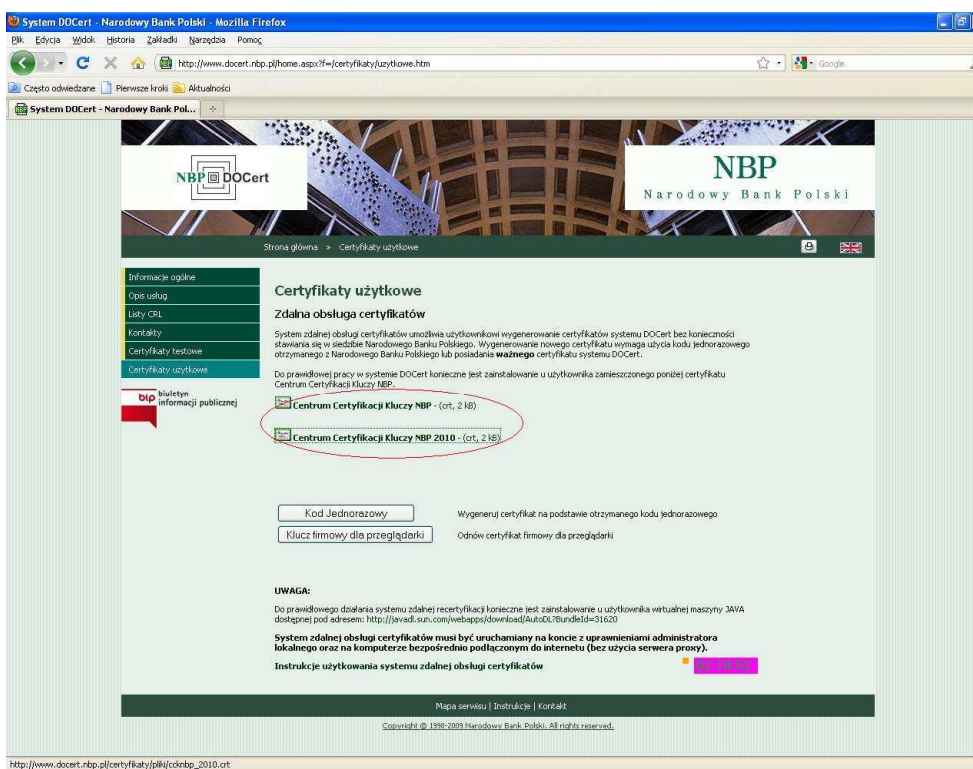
System DOCert - Narodowy Bank Polski - Mozilla Firefox

Plik Edycja Widok Historia Zakładki Narzędzia Pomoc

http://www.docert.nbp.pl/home.aspx?f=/certyfikaty/uzytkowe.htm

Google

Często odwiedzane Pierwsze kroki Aktualności

System DOCert - Narodowy Bank Pol...

NBP DOCert

NBP
Narodowy Bank Polski

Strona główna » Certyfikaty użytkowe

Informacje ogólne
Opis usług
Listy CRL
Kontakty
Certyfikaty testowe
Certyfikaty użytkowe

bip biuletyn informacji publicznej

Certyfikaty użytkowe

Zdalna obsługa certyfikatów

System zdalnej obsługi certyfikatów umożliwia użytkownikowi wygenerowanie certyfikatów systemu DOCert bez konieczności stawiania się w siedzibie Narodowego Banku Polskiego. Wygenerowanie nowego certyfikatu wymaga użycia kodu jednorazowego otrzymanego z Narodowego Banku Polskiego lub posiadania **ważnego** certyfikatu systemu DOCert.

Do prawidłowej pracy w systemie DOCert konieczne jest zainstalowanie u użytkownika zamieszczonego poniżej certyfikatu Centrum Certyfikacji Kluczy NBP.

Centrum Certyfikacji Kluczy NBP - (crt, 2 kB)

Centrum Certyfikacji Kluczy NBP 2010 - (crt, 2 kB)

Kod Jednorazowy
Wygeneruj certyfikat na podstawie otrzymanego kodu jednorazowego

Klucz firmowy dla przeglądarki
Odnów certyfikat firmowy dla przeglądarki

UWAGA:

Do prawidłowego działania systemu zdalnej recertyfikacji konieczne jest zainstalowanie u użytkownika wirtualnej maszyny JAVA dostępnej pod adresem: http://javadl.sun.com/webapps/download/AutoDL?BundleId=31620

System zdalnej obsługi certyfikatów musi być uruchamiany na koncie z uprawnieniami administratora lokalnego oraz na komputerze bezpośrednio podłączonym do internetu (bez użycia serwera proxy).

Instrukcje użytkowania systemu zdalnej obsługi certyfikatów

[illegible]

Mapa serwisu | Instrukcje | Kontakt

Copyright © 1998-2009 Narodowy Bank Polski. All rights reserved.

http://www.docert.nbp.pl/certyfikaty/pliki/ccknbp_2010.crt